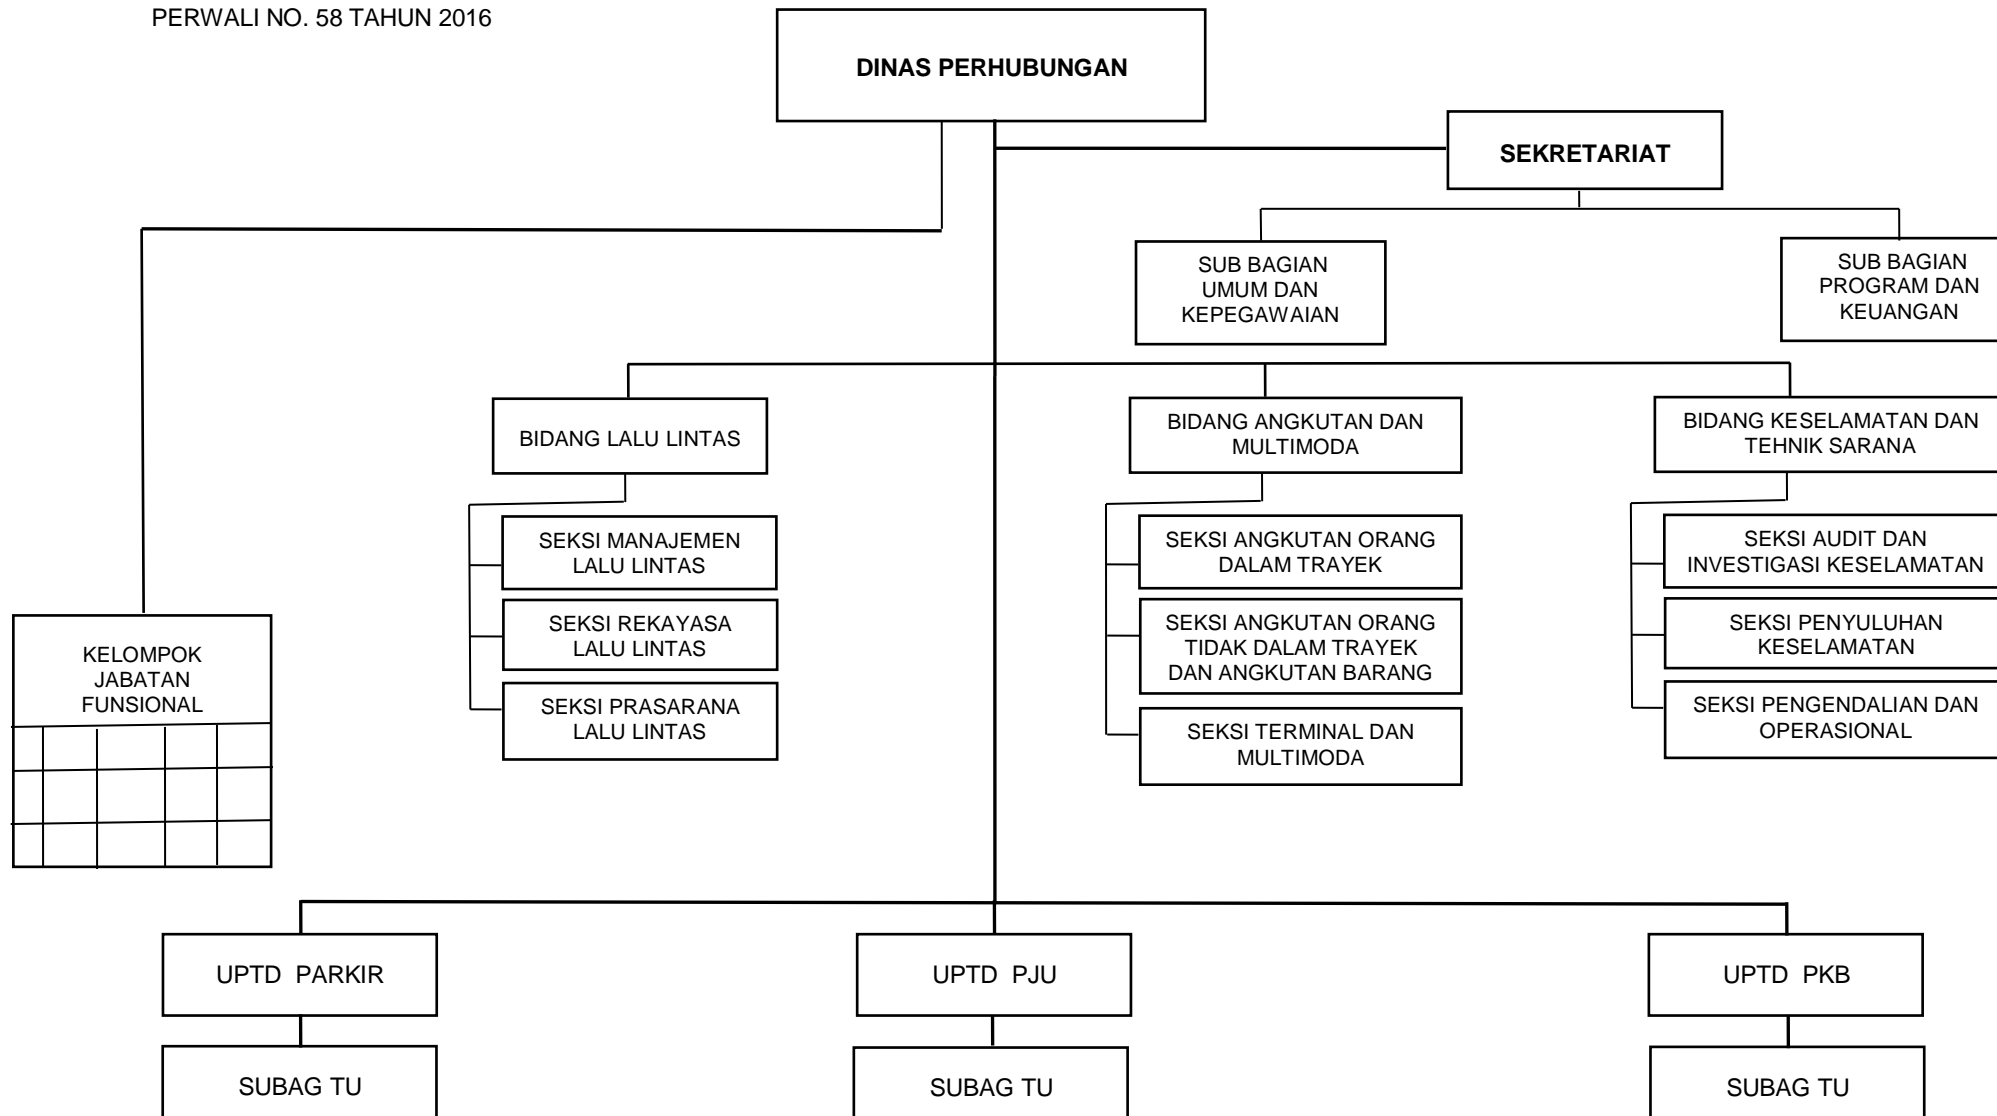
PERWALI NO. 58 TAHUN 2016

DINAS PERHUBUNGAN

SEKRETARIAT

SUB BAGIAN UMUM DAN KEPEGAWAIAN

SUB BAGIAN PROGRAM DAN KEUANGAN

BIDANG LALU LINTAS

SEKSI MANAJEMEN LALU LINTAS

SEKSI REKAYASA LALU LINTAS

SEKSI PRASARANA LALU LINTAS

BIDANG ANGKUTAN DAN MULTIMODA

SEKSI ANGKUTAN ORANG DALAM TRAYEK

SEKSI ANGKUTAN ORANG TIDAK DALAM TRAYEK DAN ANGKUTAN BARANG

SEKSI TERMINAL DAN MULTIMODA

BIDANG KESELAMATAN DAN TEHNIK SARANA

SEKSI AUDIT DAN INVESTIGASI KESELAMATAN

SEKSI PENYULUHAN KESELAMATAN

SEKSI PENGENDALIAN DAN OPERASIONAL

KELOMPOK JABATAN FUNSIONAL

UPTD PARKIR

SUBAG TU

UPTD PJU

SUBAG TU

UPTD PKB

SUBAG TU